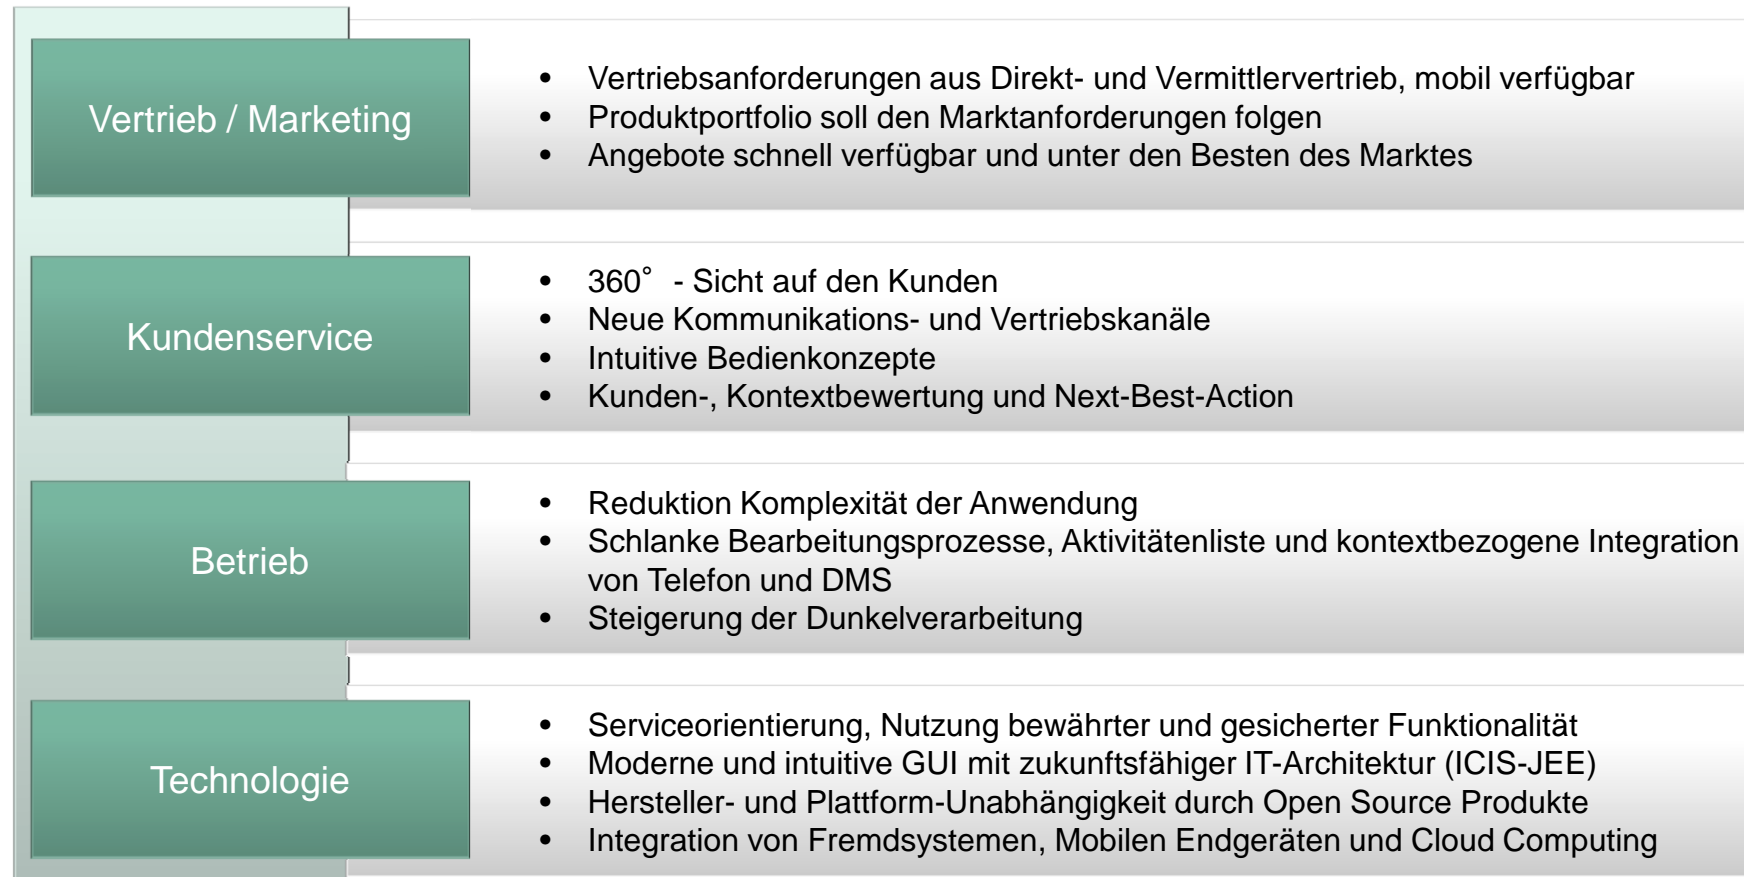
Vertrieb / Marketing

- Vertriebsanforderungen aus Direkt- und Vermittlervertrieb, mobil verfügbar
- Produktportfolio soll den Marktanforderungen folgen
- Angebote schnell verfügbar und unter den Besten des Marktes

Kundenservice

- 360° - Sicht auf den Kunden
- Neue Kommunikations- und Vertriebskanäle
- Intuitive Bedienkonzepte
- Kunden-, Kontextbewertung und Next-Best-Action

Betrieb

- Reduktion Komplexität der Anwendung
- Schlanke Bearbeitungsprozesse, Aktivitätenliste und kontextbezogene Integration von Telefon und DMS
- Steigerung der Dunkelverarbeitung

Technologie

- Serviceorientierung, Nutzung bewährter und gesicherter Funktionalität
- Moderne und intuitive GUI mit zukunftsfähiger IT-Architektur (ICIS-JEE)
- Hersteller- und Plattform-Unabhängigkeit durch Open Source Produkte
- Integration von Fremdsystemen, Mobilen Endgeräten und Cloud Computing